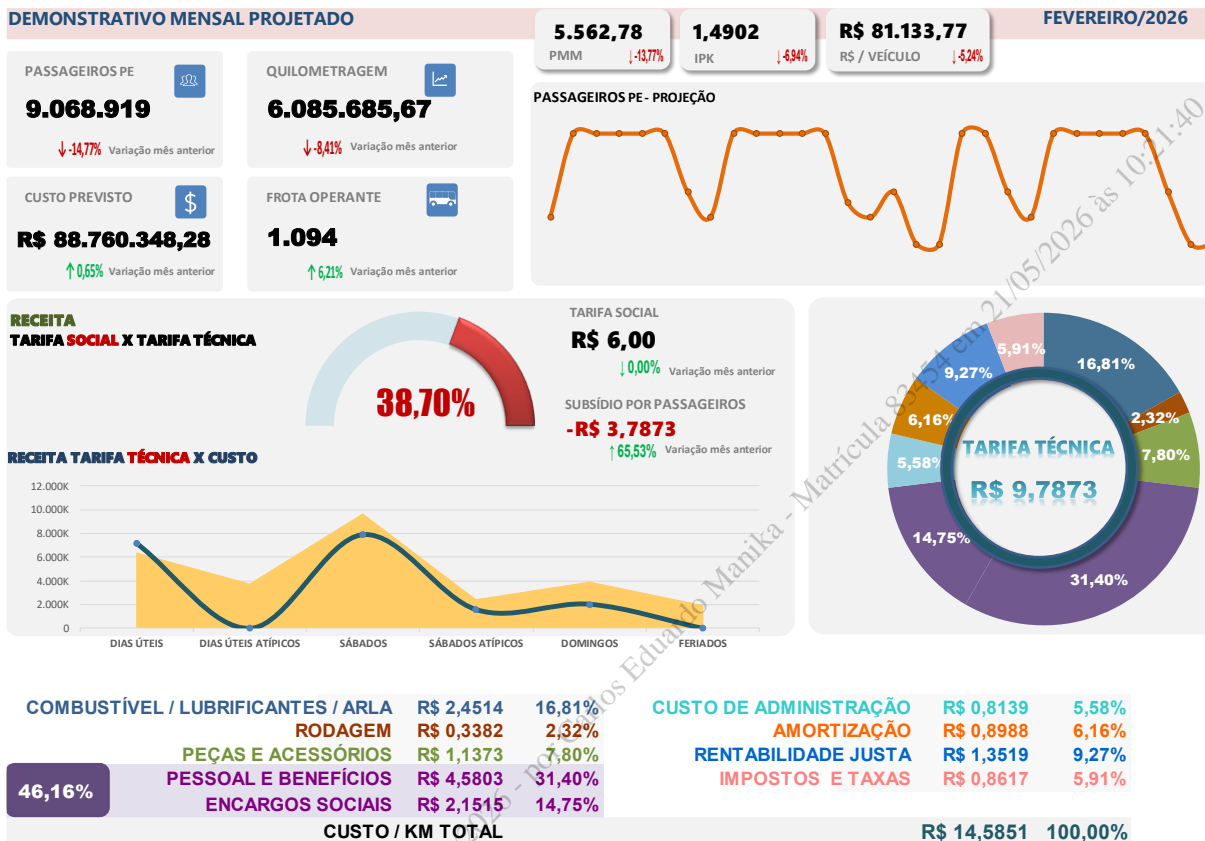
DEMONSTRATIVO MENSAL PROJETADO

5.562,78
PMM ↓-13,77%

1,4902
IPK ↓-6,94%

R$ 81.133,77
R$ / VEÍCULO ↓-5,24%

FEVEREIRO/2026

PASSAGEIROS PE
9.068.919
↓-14,77% Variação mês anterior

QUILOMETRAGEM
6.085.685,67
↓-8,41% Variação mês anterior

CUSTO PREVISTO
R$ 88.760.348,28
↑0,65% Variação mês anterior

FROTA OPERANTE
1.094
↑6,21% Variação mês anterior

PASSAGEIROS PE - PROJEÇÃO

RECEITA
TARIFA SOCIAL X TARIFA TÉCNICA

38,70%

TARIFA SOCIAL
R$ 6,00
↓0,00% Variação mês anterior

SUBSÍDIO POR PASSAGEIROS
-R$ 3,7873
↑65,53% Variação mês anterior

RECEITA TARIFA TÉCNICA X CUSTO

12.000K
10.000K
8.000K
6.000K
4.000K
2.000K
0

DIAS ÚTEIS
DIAS ÚTEIS ATÍPICOS
SÁBADOS
SÁBADOS ATÍPICOS
DOMINGOS
FERIADOS

5,91%
16,81%
9,27%
2,32%
6,16%
7,80%
5,58%
TARIFA TÉCNICA
R$ 9,7873
14,75%
31,40%

2026 - por Carlos Eduardo Manika - Matrícula 83454 em 21/05/2026 às 10:21:40

| COMBUSTÍVEL / LUBRIFICANTES / ARLA | R$ 2,4514 | 16,81% | CUSTO DE ADMINISTRAÇÃO | R$ 0,8139 | 5,58% |
|---|---|---|---|---|---|
| RODAGEM | R$ 0,3382 | 2,32% | AMORTIZAÇÃO | R$ 0,8988 | 6,16% |
| PEÇAS E ACESSÓRIOS | R$ 1,1373 | 7,80% | RENTABILIDADE JUSTA | R$ 1,3519 | 9,27% |
| 46,16% PESSOAL E BENEFÍCIOS | R$ 4,5803 | 31,40% | IMPOSTOS E TAXAS | R$ 0,8617 | 5,91% |
| ENCARGOS SOCIAIS | R$ 2,1515 | 14,75% | | | |

CUSTO / KM TOTAL R$ 14,5851 100,00%